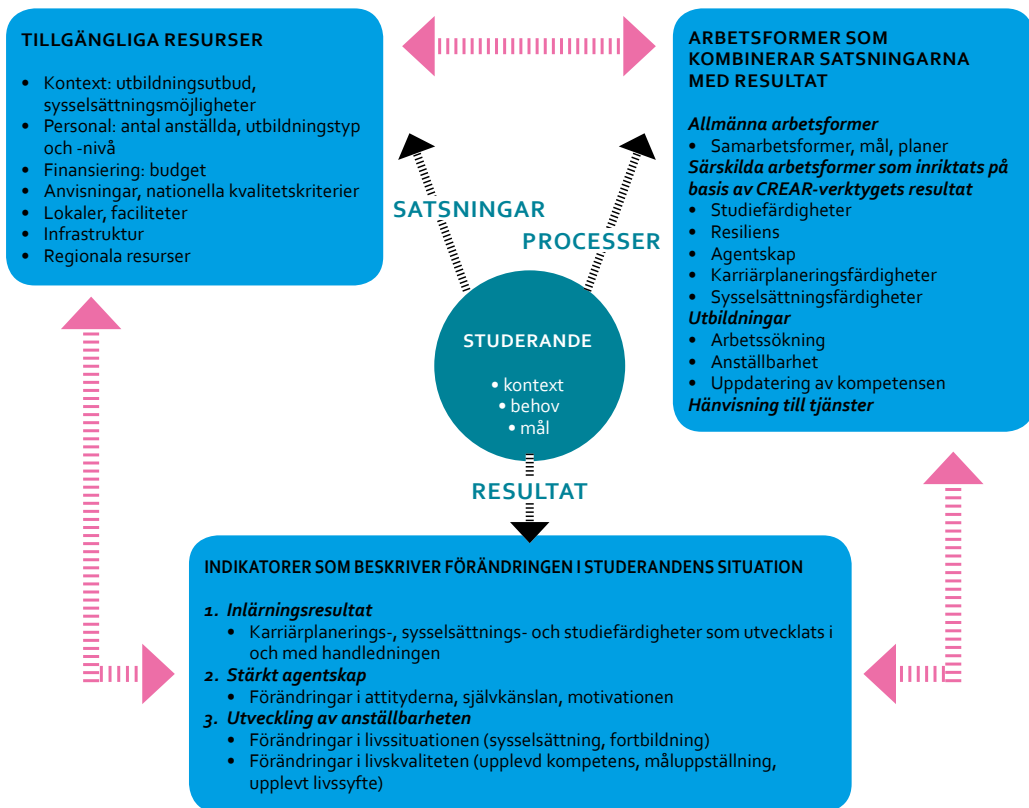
TILLGÄNGLIGA RESURSER

- Kontext: utbildningsutbud, sysselsättningsmöjligheter
- Personal: antal anställda, utbildningstyp och -nivå
- Finansiering: budget
- Anvisningar, nationella kvalitetskriterier
- Lokaler, faciliteter
- Infrastruktur
- Regionala resurser

ARBETSFORMER SOM KOMBINERAR SATSNINGARNA MED RESULTAT

*Allmänna arbetsformer*
- Samarbetsformer, mål, planer

*Särskilda arbetsformer som inriktats på basis av CREAR-verktygets resultat*
- Studiefärdigheter
- Resiliens
- Agentskap
- Karriärplaneringsfärdigheter
- Sysselsättningsfärdigheter

*Utbildningar*
- Arbetssökning
- Anställbarhet
- Uppdatering av kompetensen

*Hänvisning till tjänster*

SATSNINGAR

PROCESSER

STUDERANDE
• kontext
• behov
• mål

RESULTAT

INDIKATORER SOM BESKRIVER FÖRÄNDRINGEN I STUDERANDENS SITUATION

*1. Inlärningsresultat*
- Karriärplanerings-, sysselsättnings- och studiefärdigheter som utvecklats i och med handledningen

*2. Stärkt agentskap*
- Förändringar i attityderna, självkänslan, motivationen

*3. Utveckling av anställbarheten*
- Förändringar i livssituationen (sysselsättning, fortbildning)
- Förändringar i livskvaliteten (upplevd kompetens, måluppställning, upplevt livssyfte)